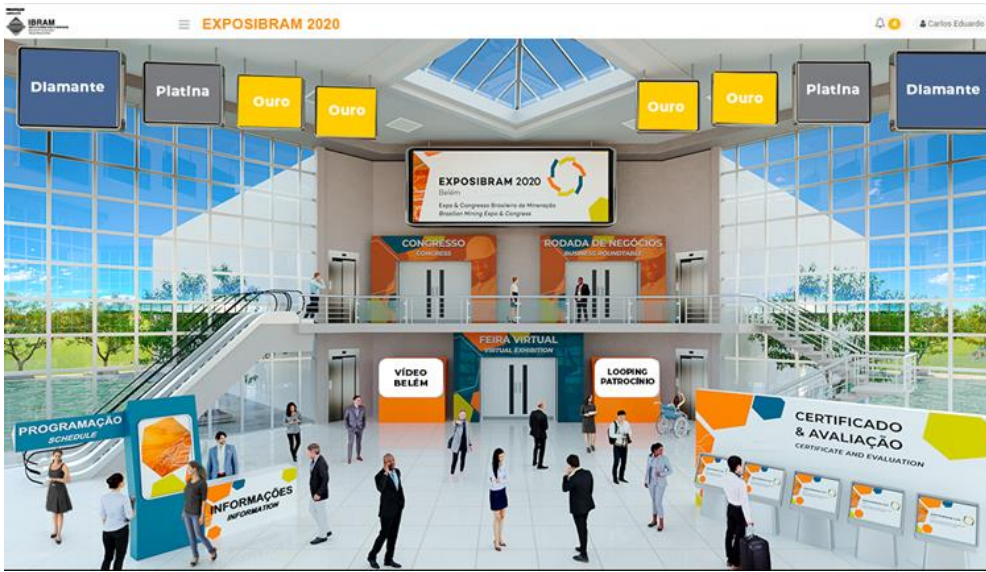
IBRAM

EXPOSIBRAM 2020

0 Carlos Eduardo

Diamante

Platina

Ouro

Ouro

Ouro

Ouro

Platina

Diamante

EXPOSIBRAM 2020
Belém
Expo & Congresso Brasileiro de Mineração
Brazilian Mining Expo & Congress

CONGRESSO
CONGRESS

RODADA DE NEGÓCIOS
BUSINESS ROUNDTABLE

FEIRA VIRTUAL
VIRTUAL EXHIBITION

VÍDEO BELÉM

LOOPING PATROCÍNIO

PROGRAMAÇÃO
SCHEDULE

INFORMAÇÕES
INFORMATION

CERTIFICADO & AVALIAÇÃO
CERTIFICATE AND EVALUATION